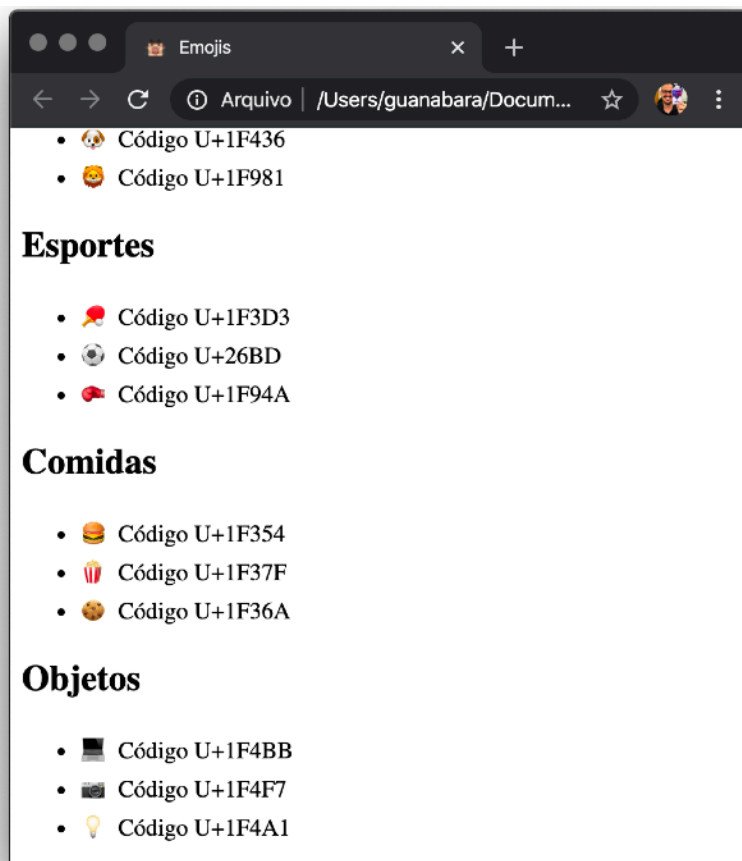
Emojis

Arquivo | /Users/guanabara/Docum...

- 🐶 Código U+1F436
- 🦁 Código U+1F981

# Esportes

- 🏓 Código U+1F3D3
- ⚽ Código U+26BD
- 🥊 Código U+1F94A

# Comidas

- 🍔 Código U+1F354
- 🍿 Código U+1F37F
- 🍪 Código U+1F36A

# Objetos

- 💻 Código U+1F4BB
- 📷 Código U+1F4F7
- 💡 Código U+1F4A1